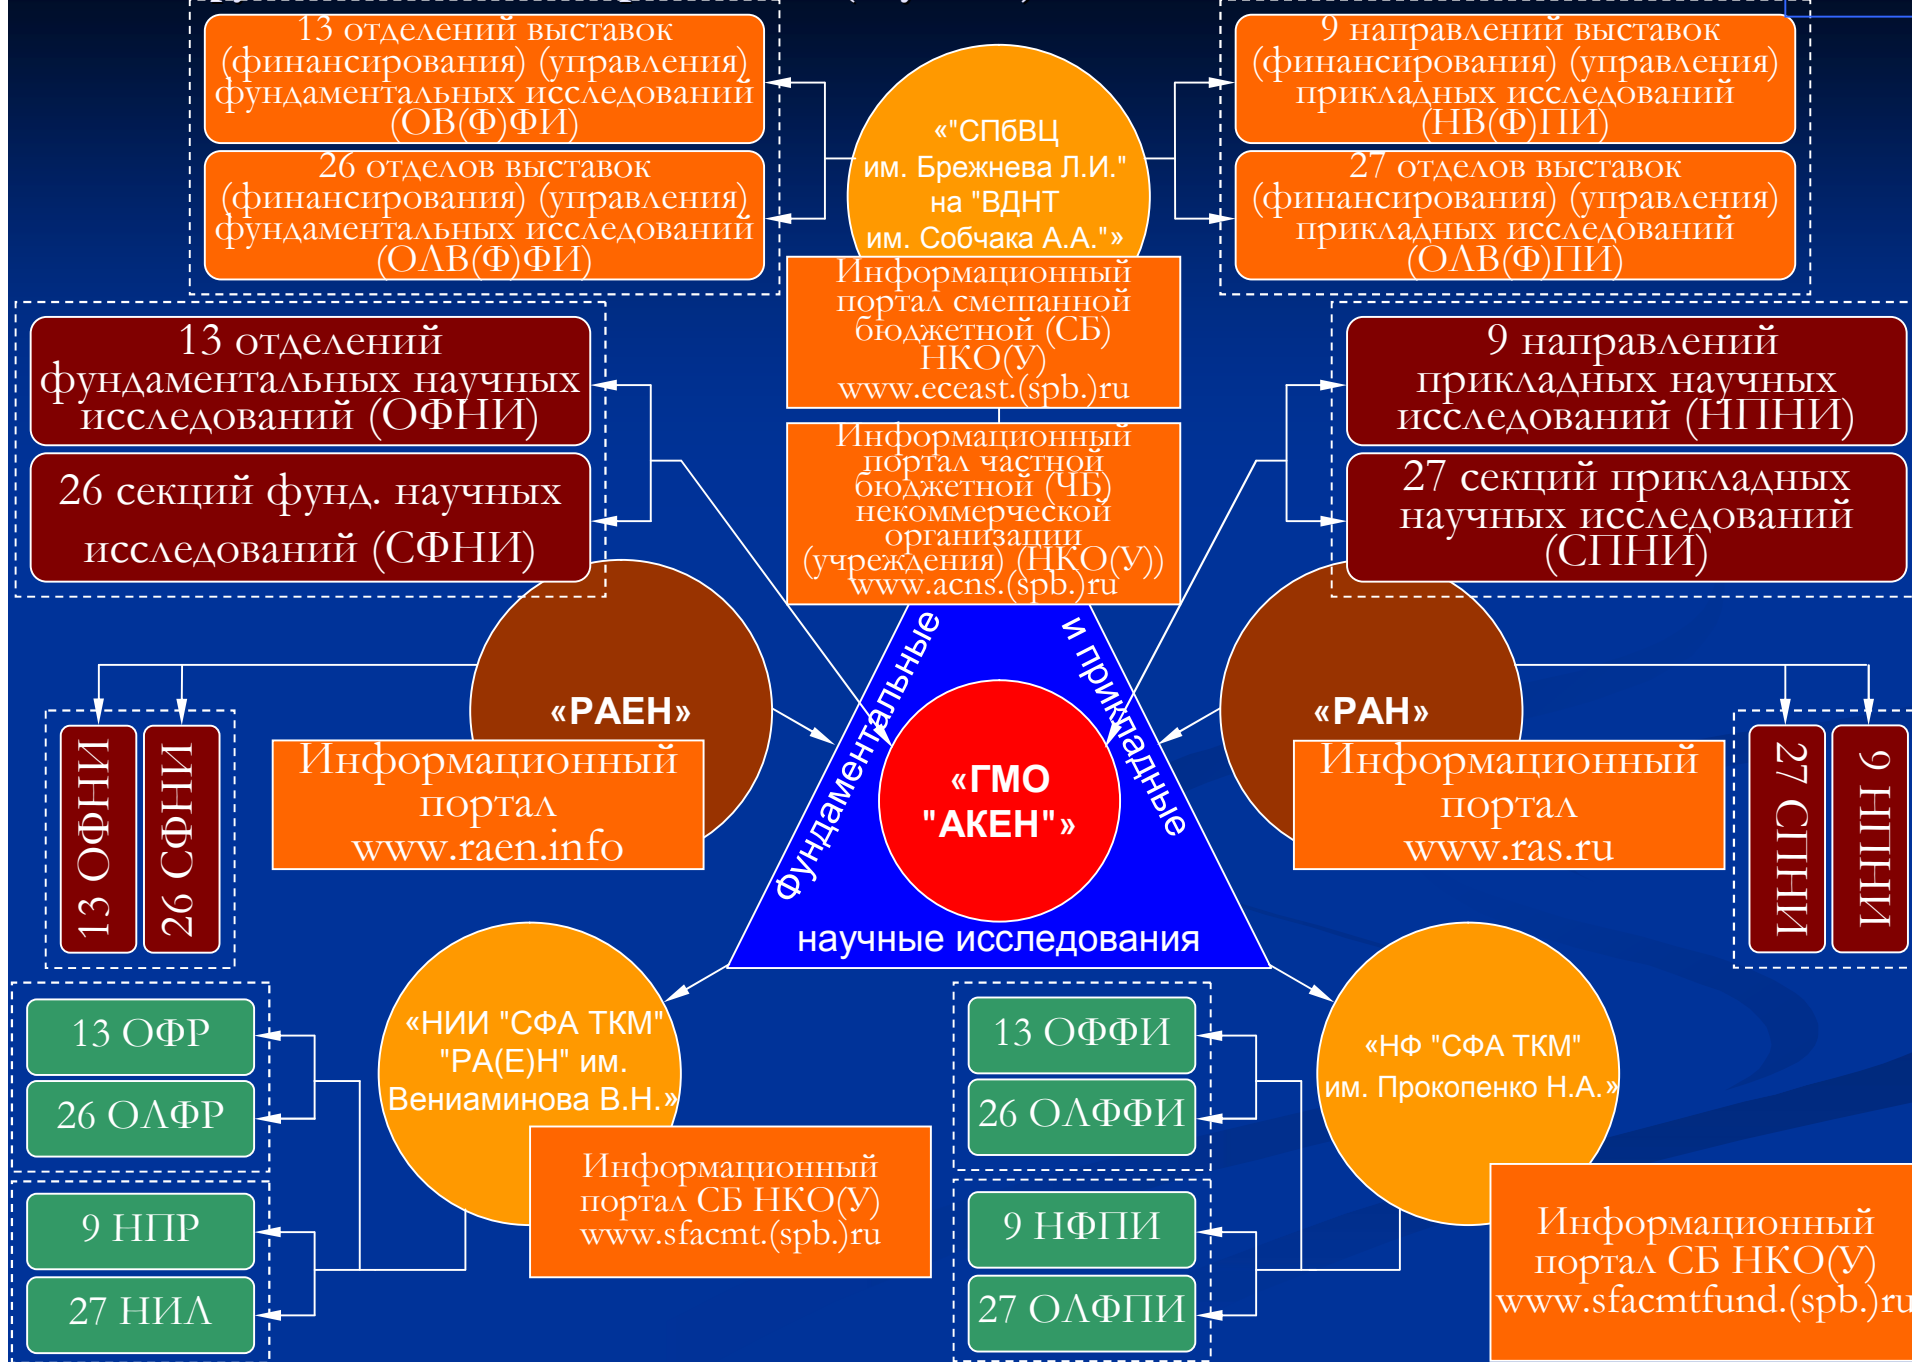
13 отделений выставок (финансирования) (управления) фундаментальных исследований (ОВ(Ф)ФИ)

26 отделов выставок (финансирования) (управления) фундаментальных исследований (ОЛВ(Ф)ФИ)

«"СПбВЦ им. Брежнева Л.И." на "ВДНТ им. Собчака А.А."»

9 направлений выставок (финансирования) (управления) прикладных исследований (НВ(Ф)ПИ)

27 отделов выставок (финансирования) (управления) прикладных исследований (ОЛВ(Ф)ПИ)

Информационный портал смешанной бюджетной (СБ) НКО(У) www.eceast.(spb.)ru

13 отделений фундаментальных научных исследований (ОФНИ)

26 секций фунд. научных исследований (СФНИ)

Информационный портал частной бюджетной (ЧБ) некоммерческой организации (учреждения) (НКО(У)) www.acns.(spb.)ru

9 направлений прикладных научных исследований (НПНИ)

27 секций прикладных научных исследований (СПНИ)

«РАЕН»

Информационный портал www.raen.info

13 ОФНИ

26 СФНИ

фундаментальные

и прикладные

«ГМО "АКЕН"»

научные исследования

«РАН»

Информационный портал www.ras.ru

27 СПНИ

9 НПНИ

13 ОФР

26 ОЛФР

9 НПР

27 НИЛ

«НИИ "СФА ТКМ" "РА(Е)Н" им. Вениаминова В.Н.»

Информационный портал СБ НКО(У) www.sfacmt.(spb.)ru

13 ОФФИ

26 ОЛФФИ

9 НФПИ

27 ОЛФПИ

«НФ "СФА ТКМ" им. Прокопенко Н.А.»

Информационный портал СБ НКО(У) www.sfacmtfund.(spb.)ru